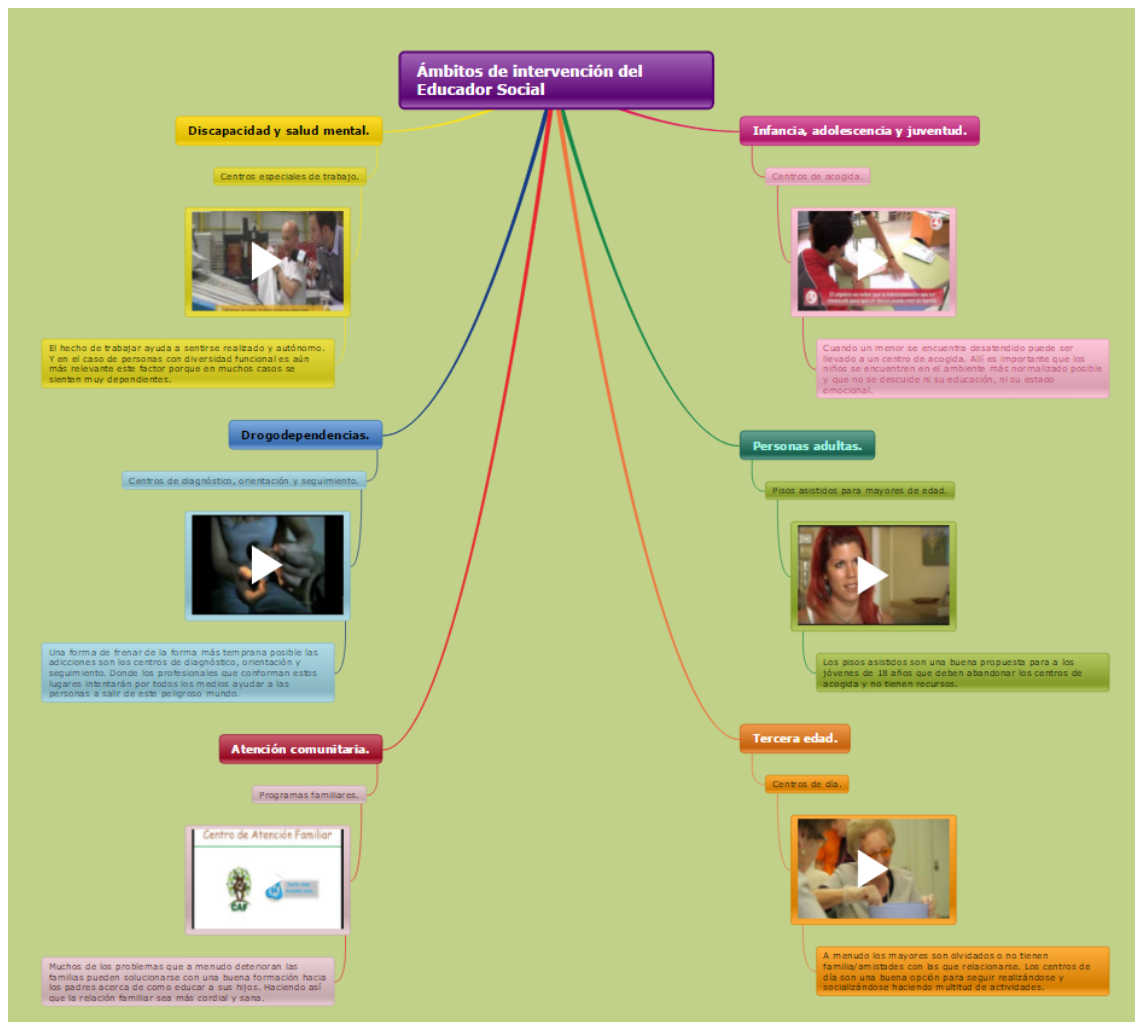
Ámbitos de intervención del Educador Social

Discapacidad y salud mental.

Centros especiales de trabajo.

El hecho de trabajar ayuda a sentirse realizado y autónomo. Y en el caso de personas con diversidad funcional es aún más relevante este factor porque en muchos casos se sienten muy dependientes.

Drogodependencias.

Centros de diagnóstico, orientación y seguimiento.

Una forma de frenar de la forma más temprana posible las adicciones son los centros de diagnóstico, orientación y seguimiento. Donde los profesionales que conforman estos lugares intentarán por todos los medios ayudar a las personas a salir de este peligroso mundo.

Atención comunitaria.

Programas familiares.

Centro de Atención Familiar

CAF

Muchos de los problemas que a menudo deterioran las familias pueden solucionarse con una buena formación hacia los padres acerca de como educar a sus hijos. Haciendo así que la relación familiar sea más cordial y sana.

Infancia, adolescencia y juventud.

Centros de acogida.

Cuando un menor se encuentra desatendido puede ser llevado a un centro de acogida. Allí es importante que los niños se encuentren en el ambiente más normalizado posible y que no se descuide ni su educación, ni su estado emocional.

Personas adultas.

Pisos asistidos para mayores de edad.

Los pisos asistidos son una buena propuesta para a los jóvenes de 18 años que deben abandonar los centros de acogida y no tienen recursos.

Tercera edad.

Centros de día.

A menudo los mayores son olvidados o no tienen familia/amistades con las que relacionarse. Los centros de día son una buena opción para seguir realizándose y socializándose haciendo multitud de actividades.